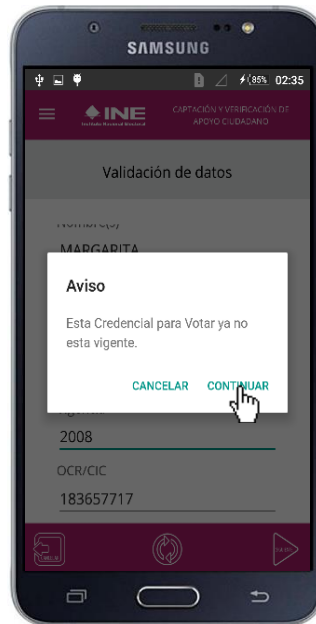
SAMSUNG

85% 02:35

INE
Instituto Nacional Electoral

CAPTACIÓN Y VERIFICACIÓN DE APOYO CIUDADANO

Validación de datos

Nombre(s)
MARGARITA

Aviso

Esta Credencial para Votar ya no esta vigente.

CANCELAR CONTINUAR

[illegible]
2008

OCR/CIC
183657717